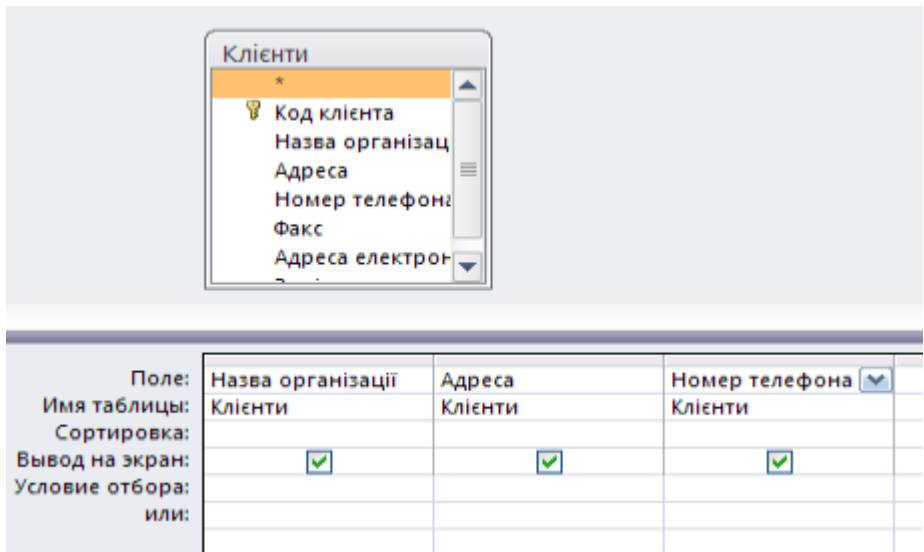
Клієнти
*
Код клієнта
Назва організац
Адреса
Номер телефона
Факс
Адреса електрон

| Поле: | Назва організації | Адреса | Номер телефона |
|---|---|---|---|
| Имя таблицы: | Клієнти | Клієнти | Клієнти |
| Сортировка: | | | |
| Вывод на экран: | ✓ | ✓ | ✓ |
| Условие отбора: | | | |
| или: | | | |